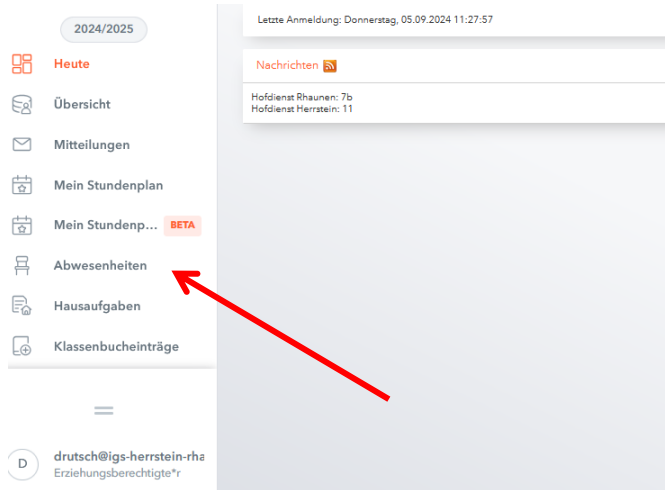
2024/2025

Heute

Übersicht

Mitteilungen

Mein Stundenplan

Mein Stundenp... BETA

Abwesenheiten

Hausaufgaben

Klassenbucheinträge

D drutsch@igs-herrstein-rha
Erziehungsberechtigte*r

Letzte Anmeldung: Donnerstag, 05.09.2024 11:27:57

Nachrichten

Hofdienst Rhaunen: 7b
Hofdienst Herrstein: 11